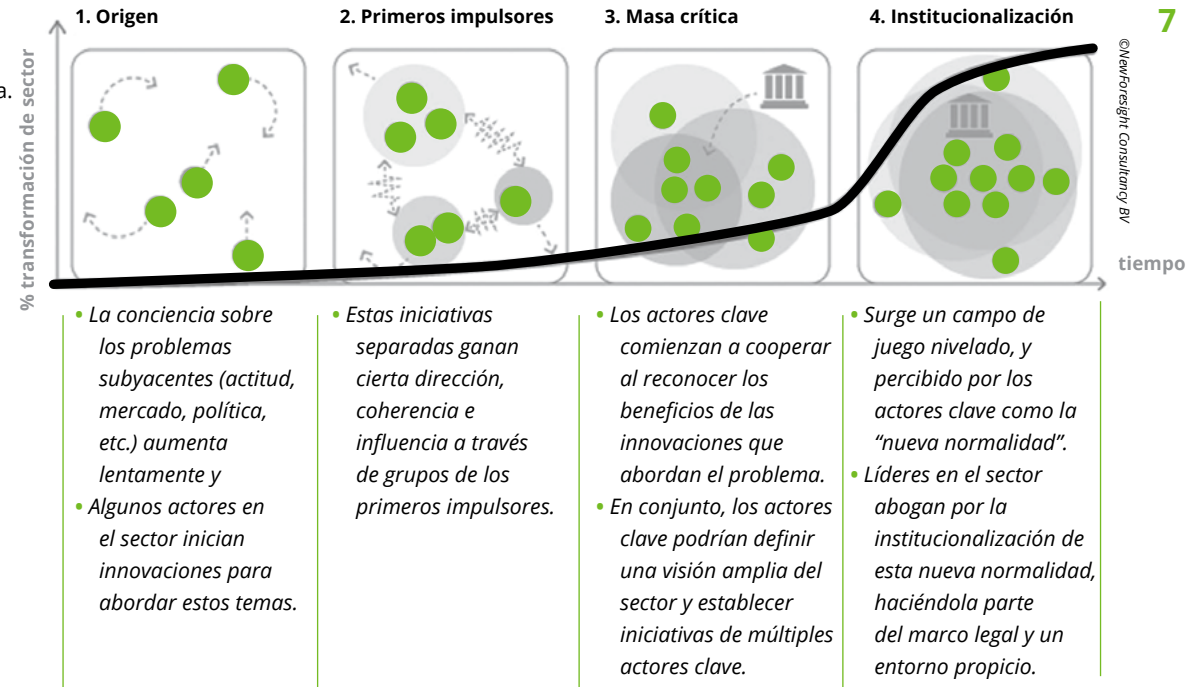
a.

1. Origen

2. Primeros impulsores

3. Masa crítica

4. Institucionalización

7

©NewForesight Consultancy BV

% transformación de sector

tiempo

• La conciencia sobre los problemas subyacentes (actitud, mercado, política, etc.) aumenta lentamente y
• Algunos actores en el sector inician innovaciones para abordar estos temas.

• Estas iniciativas separadas ganan cierta dirección, coherencia e influencia a través de grupos de los primeros impulsores.

• Los actores clave comienzan a cooperar al reconocer los beneficios de las innovaciones que abordan el problema.
• En conjunto, los actores clave podrían definir una visión amplia del sector y establecer iniciativas de múltiples actores clave.

• Surge un campo de juego nivelado, y percibido por los actores clave como la “nueva normalidad”.
• Líderes en el sector abogan por la institucionalización de esta nueva normalidad, haciéndola parte del marco legal y un entorno propicio.